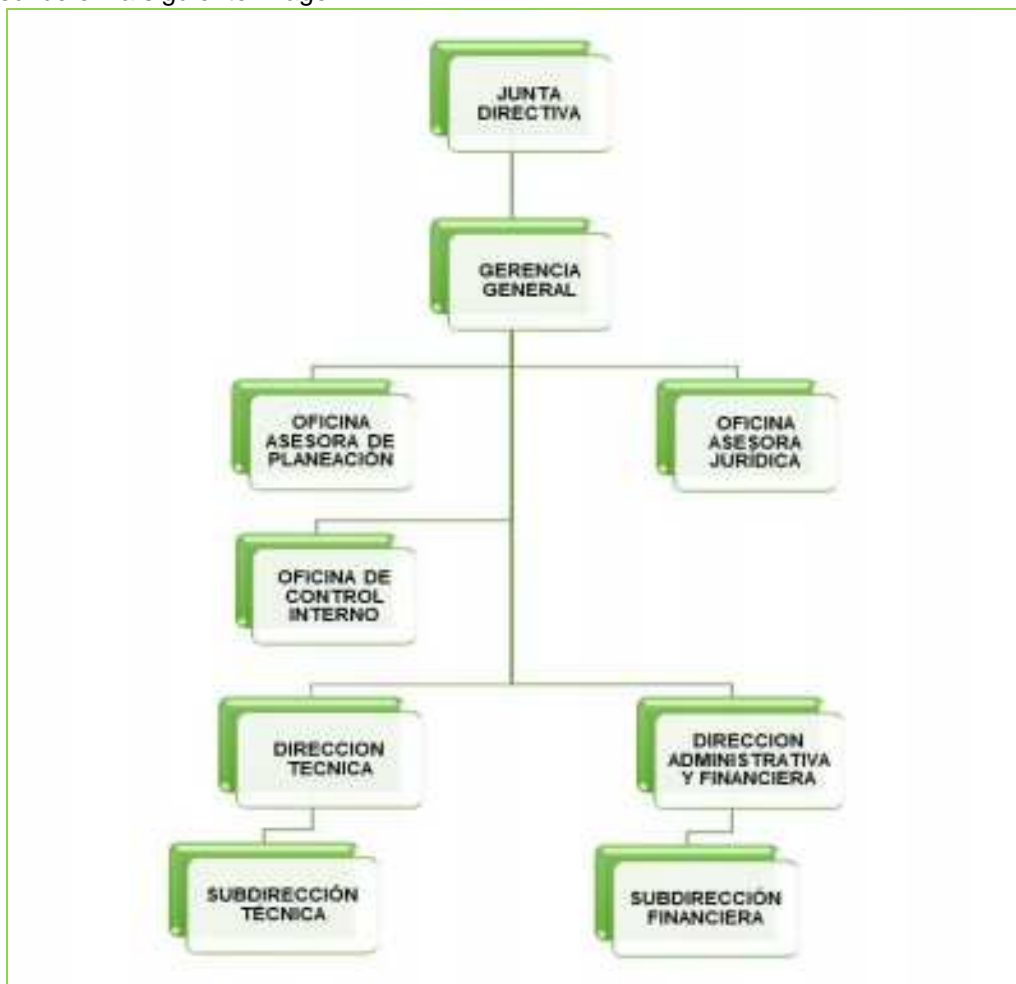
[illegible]

JUNTA DIRECTIVA

GERENCIA GENERAL

OFICINA ASESORA DE PLANEACIÓN

OFICINA ASESORA JURIDICA

OFICINA DE CONTROL INTERNO

DIRECCION TECNICA

DIRECCION ADMINISTRATIVA Y FINANCIERA

SUBDIRECCIÓN TÉCNICA

SUBDIRECCIÓN FINANCIERA